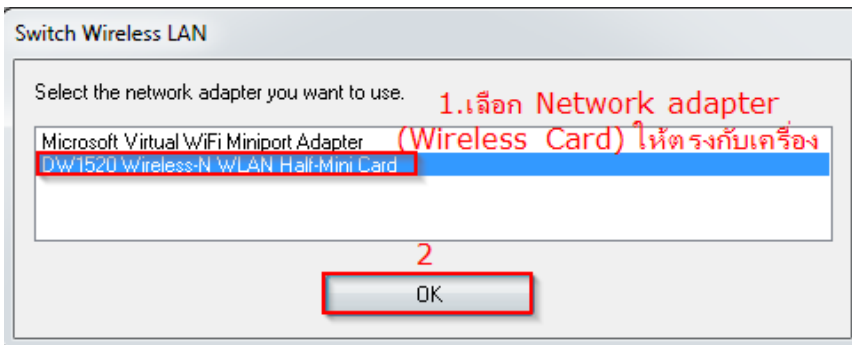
Switch Wireless LAN

Select the network adapter you want to use.

1.เลือก Network adapter (Wireless Card) ให้ตรงกับเครื่อง

Microsoft Virtual WiFi Miniport Adapter
DW1520 Wireless-N WLAN Half-Mini Card

2

OK